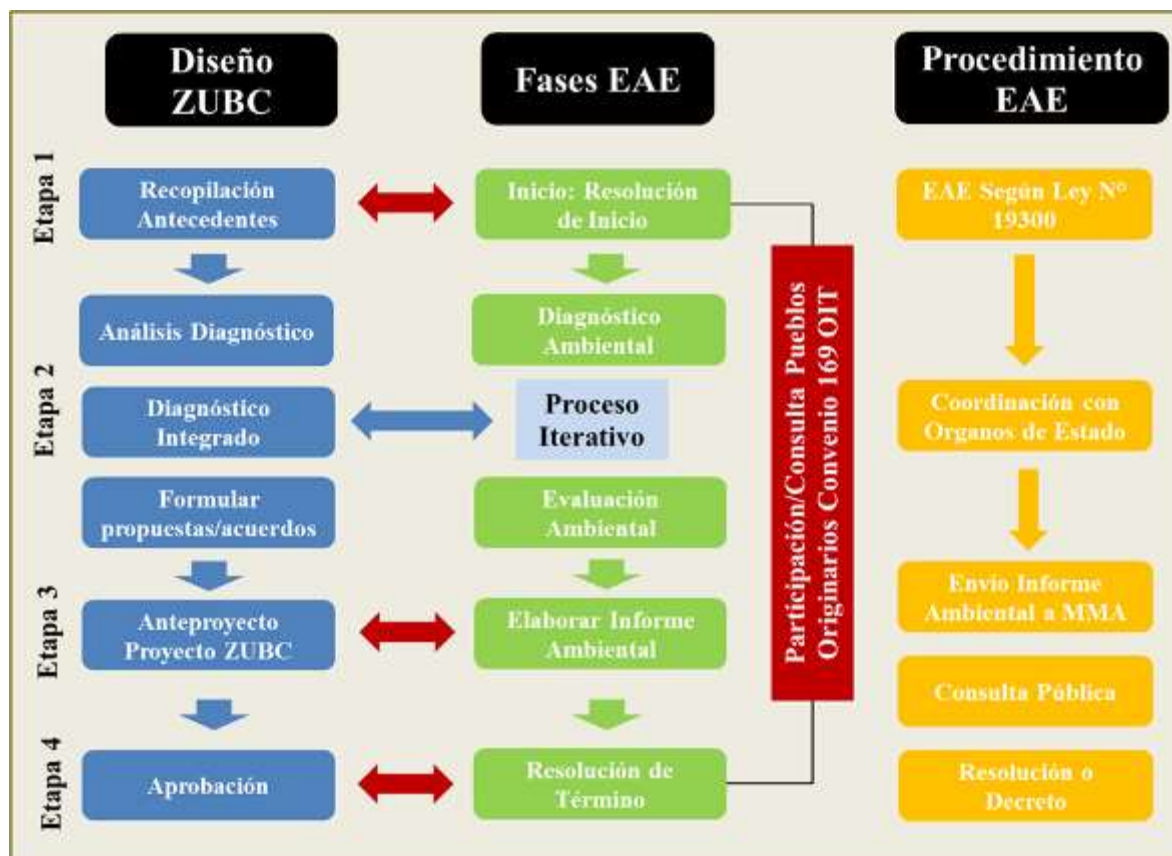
Diseño ZUBC

Fases EAE

Procedimiento EAE

Etapa 1

Recopilación Antecedentes

Inicio: Resolución de Inicio

EAE Según Ley N° 19300

Análisis Diagnóstico

Diagnóstico Ambiental

Etapa 2

Diagnóstico Integrado

Proceso Iterativo

Coordinación con Organos de Estado

Formular propuestas/acuerdos

Evaluación Ambiental

Etapa 3

Anteproyecto Proyecto ZUBC

Elaborar Informe Ambiental

Envío Informe Ambiental a MMA

Consulta Pública

Etapa 4

Aprobación

Resolución de Término

Resolución o Decreto

Participación/Consulta Pueblos Originarios Convenio 169 OIT